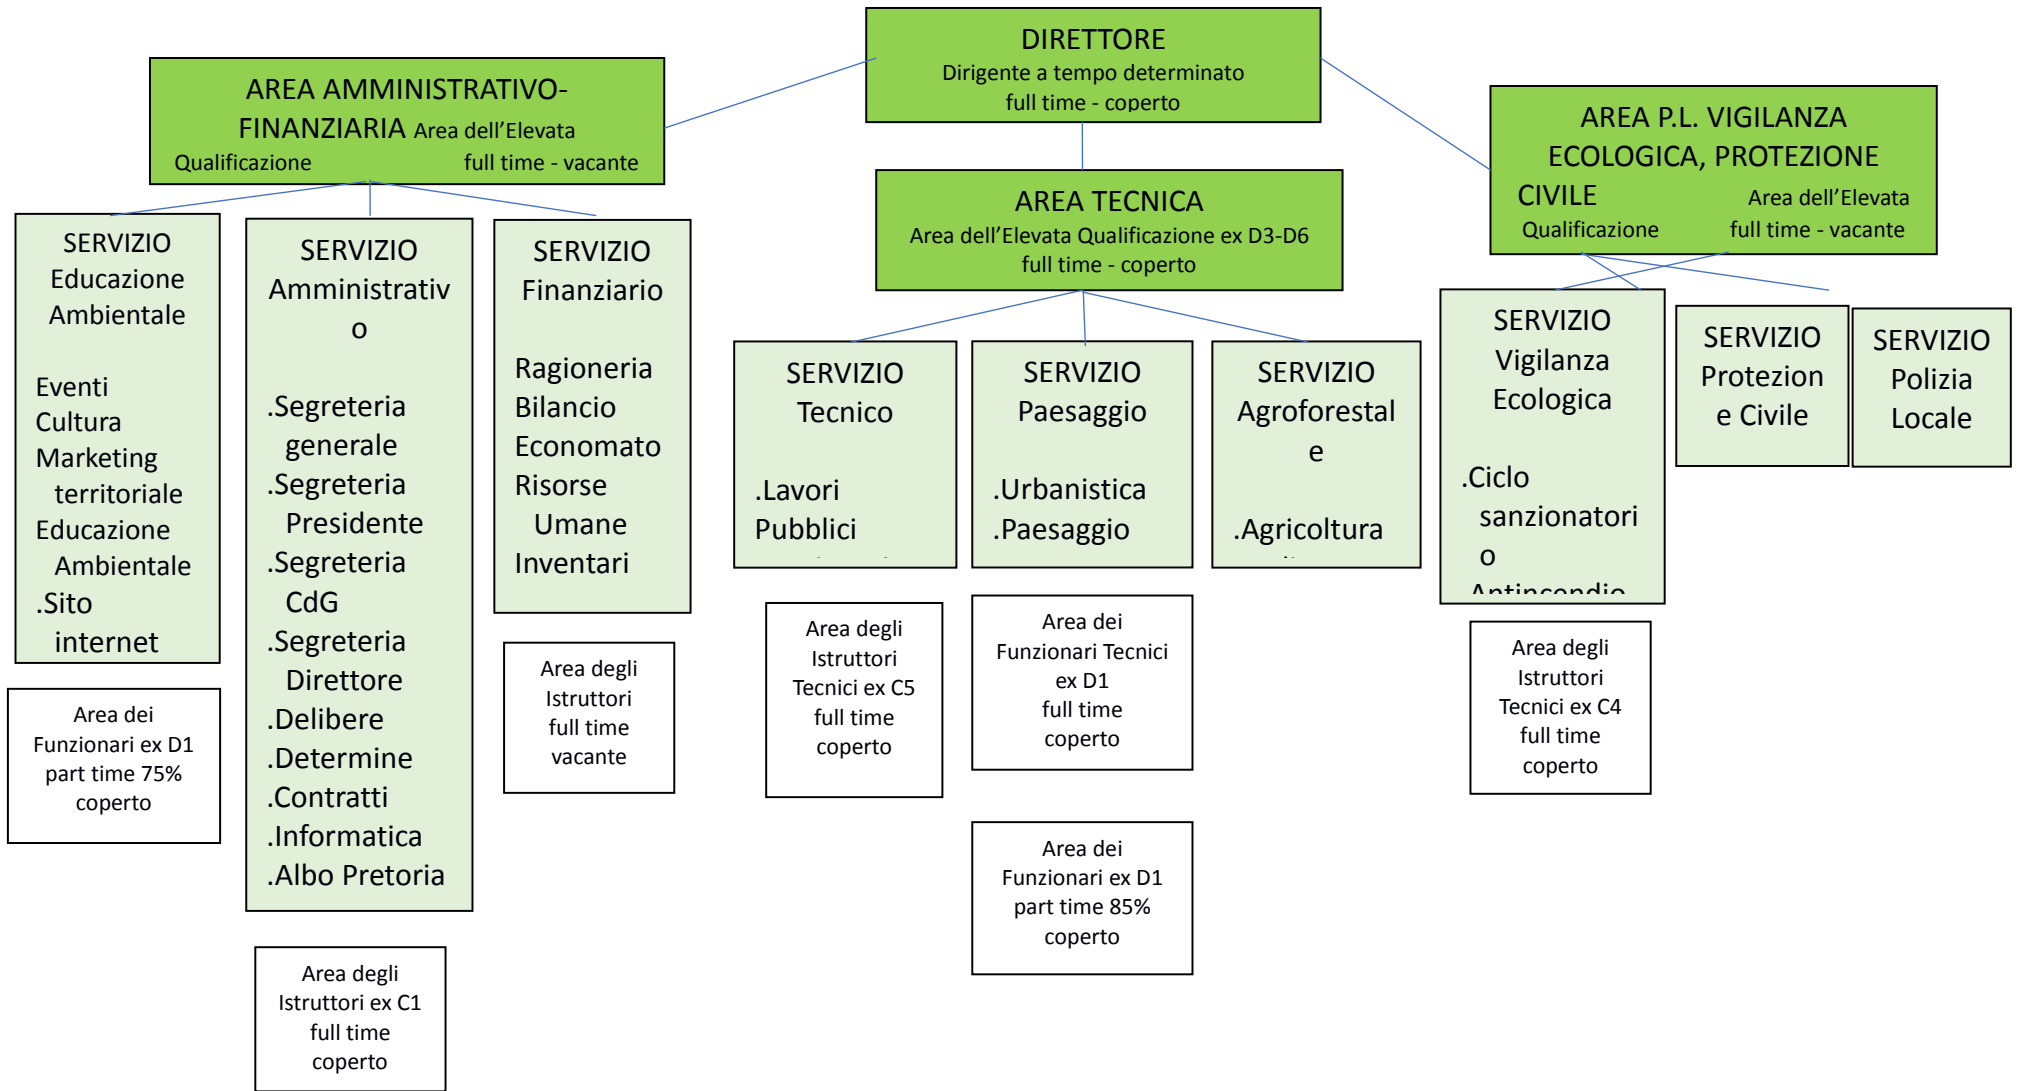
DIRETTORE
Dirigente a tempo determinato
full time - coperto

AREA AMMINISTRATIVO-FINANZIARIA Area dell'Elevata Qualificazione full time - vacante

AREA TECNICA
Area dell'Elevata Qualificazione ex D3-D6
full time - coperto

AREA P.L. VIGILANZA ECOLOGICA, PROTEZIONE CIVILE Area dell'Elevata Qualificazione full time - vacante

SERVIZIO Educazione Ambientale

Eventi
Cultura
Marketing territoriale
Educazione Ambientale
.Sito internet

Area dei Funzionari ex D1 part time 75% coperto

SERVIZIO Amministrativo

.Segreteria generale
.Segreteria Presidente
.Segreteria CdG
.Segreteria Direttore
.Delibere
.Determine
.Contratti
.Informatica
.Albo Pretoria

Area degli Istruttori ex C1 full time coperto

SERVIZIO Finanziario

Ragioneria
Bilancio
Economato
Risorse Umane
Inventari

Area degli Istruttori full time vacante

SERVIZIO Tecnico

.Lavori Pubblici
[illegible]

Area degli Istruttori Tecnici ex C5 full time coperto

SERVIZIO Paesaggio

.Urbanistica
.Paesaggio

Area dei Funzionari Tecnici ex D1 full time coperto

Area dei Funzionari ex D1 part time 85% coperto

SERVIZIO Agroforestale

.Agricoltura
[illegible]

SERVIZIO Vigilanza Ecologica

.Ciclo sanzionatorio
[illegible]

Area degli Istruttori Tecnici ex C4 full time coperto

SERVIZIO Protezione Civile

SERVIZIO Polizia Locale